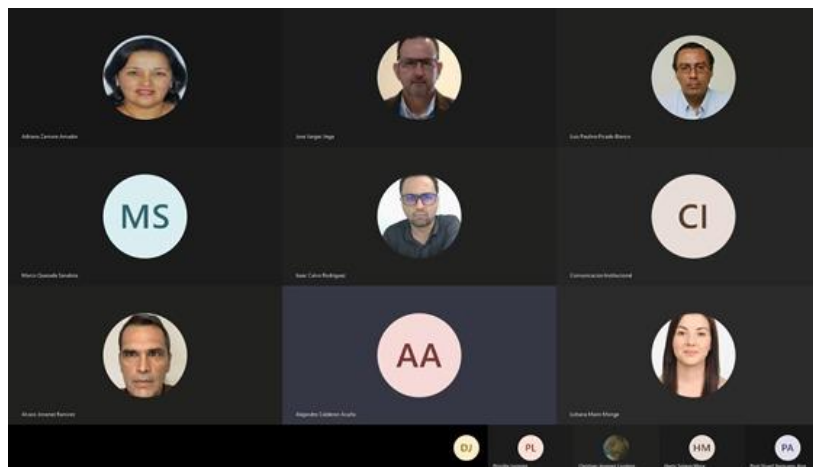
Adriana Zamora Amador

Jose Vargas Vega

Luis Paulino Picado Blanco

MS

Marco Quesada Sanabria

Isaac Calvo Rodriguez

CI

Comunicacion Institucional

Alvaro Jimenez Ramirez

AA

Alejandro Calderon Acuña

Johana Mora Monge

DJ

PL

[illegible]

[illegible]

HM

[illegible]

PA

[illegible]